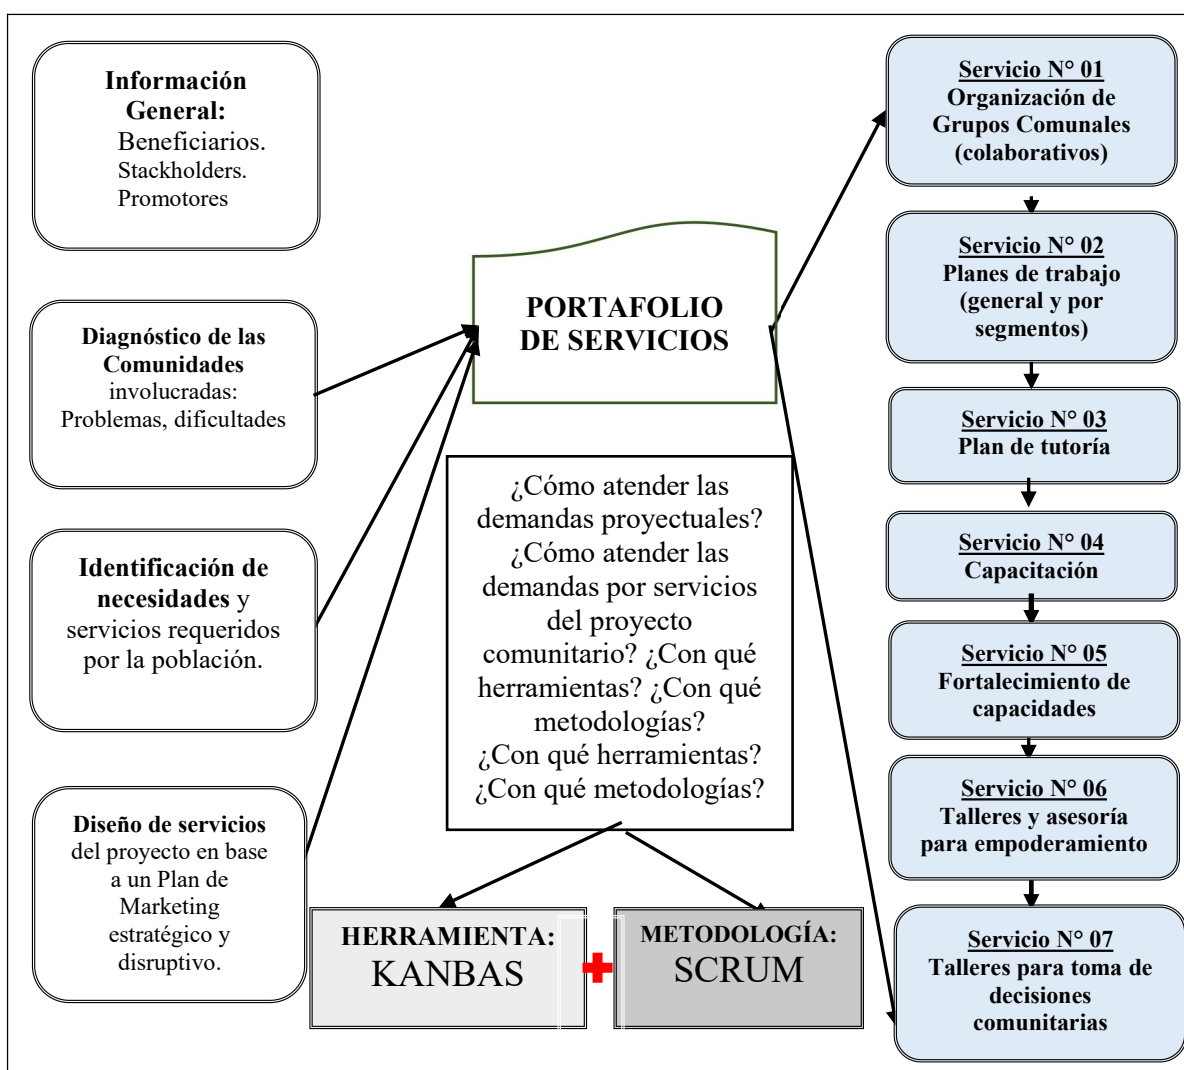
Información General:
Beneficiarios.
Stackholders.
Promotores

Diagnóstico de las Comunidades involucradas: Problemas, dificultades

Identificación de necesidades y servicios requeridos por la población.

Diseño de servicios del proyecto en base a un Plan de Marketing estratégico y disruptivo.

PORTAFOLIO DE SERVICIOS

¿Cómo atender las demandas proyectuales? ¿Cómo atender las demandas por servicios del proyecto comunitario? ¿Con qué herramientas? ¿Con qué metodologías? ¿Con qué herramientas? ¿Con qué metodologías?

HERRAMIENTA: KANBAS

METODOLOGÍA: SCRUM

Servicio N° 01
Organización de Grupos Comunales (colaborativos)

Servicio N° 02
Planes de trabajo (general y por segmentos)

Servicio N° 03
Plan de tutoría

Servicio N° 04
Capacitación

Servicio N° 05
Fortalecimiento de capacidades

Servicio N° 06
Talleres y asesoría para empoderamiento

Servicio N° 07
Talleres para toma de decisiones comunitarias